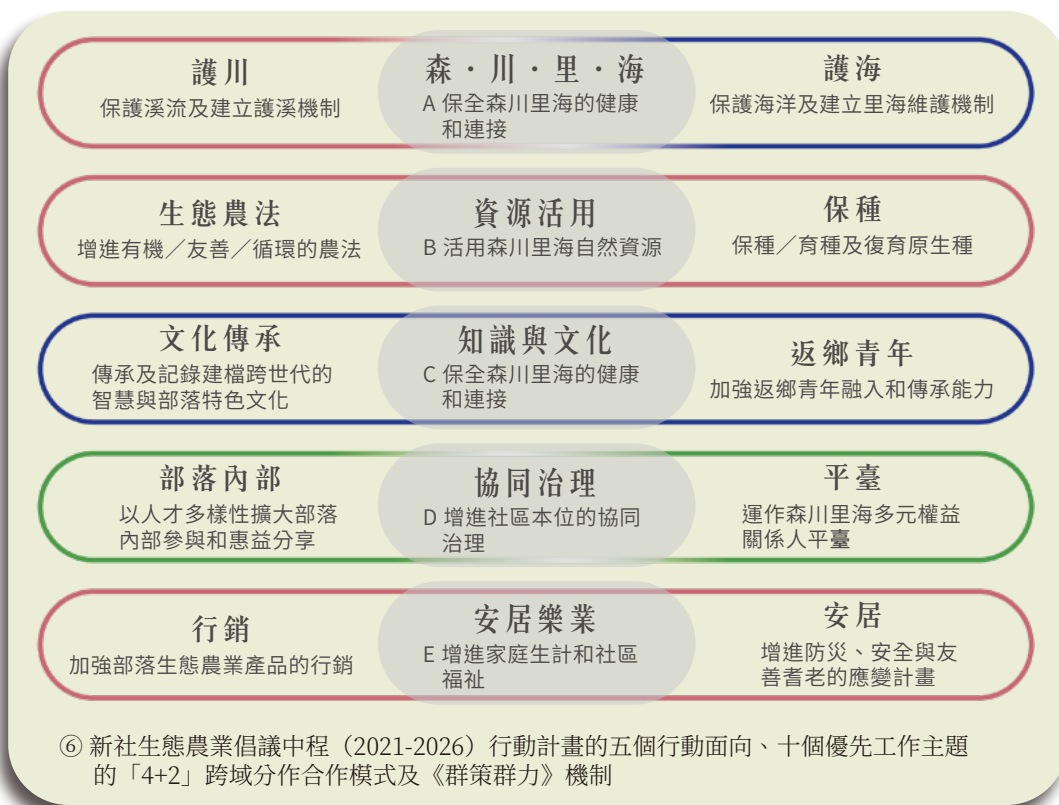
護川
保護溪流及建立護溪機制

森・川・里・海
A 保全森川里海的健康和連接

護海
保護海洋及建立里海維護機制

生態農法
增進有機／友善／循環的農法

資源活用
B 活用森川里海自然資源

保種
保種／育種及復育原生種

文化傳承
傳承及記錄建檔跨世代的智慧與部落特色文化

知識與文化
C 保全森川里海的健康和連接

返鄉青年
加強返鄉青年融入和傳承能力

部落內部
以人才多樣性擴大部落內部參與和惠益分享

協同治理
D 增進社區本位的協同治理

平臺
運作森川里海多元權益關係人平臺

行銷
加強部落生態農業產品的行銷

安居樂業
E 增進家庭生計和社區福祉

安居
增進防災、安全與友善耆老的應變計畫

⑥ 新社生態農業倡議中程（2021-2026）行動計畫的五個行動面向、十個優先工作主題的「4+2」跨域分作合作模式及《群策群力》機制